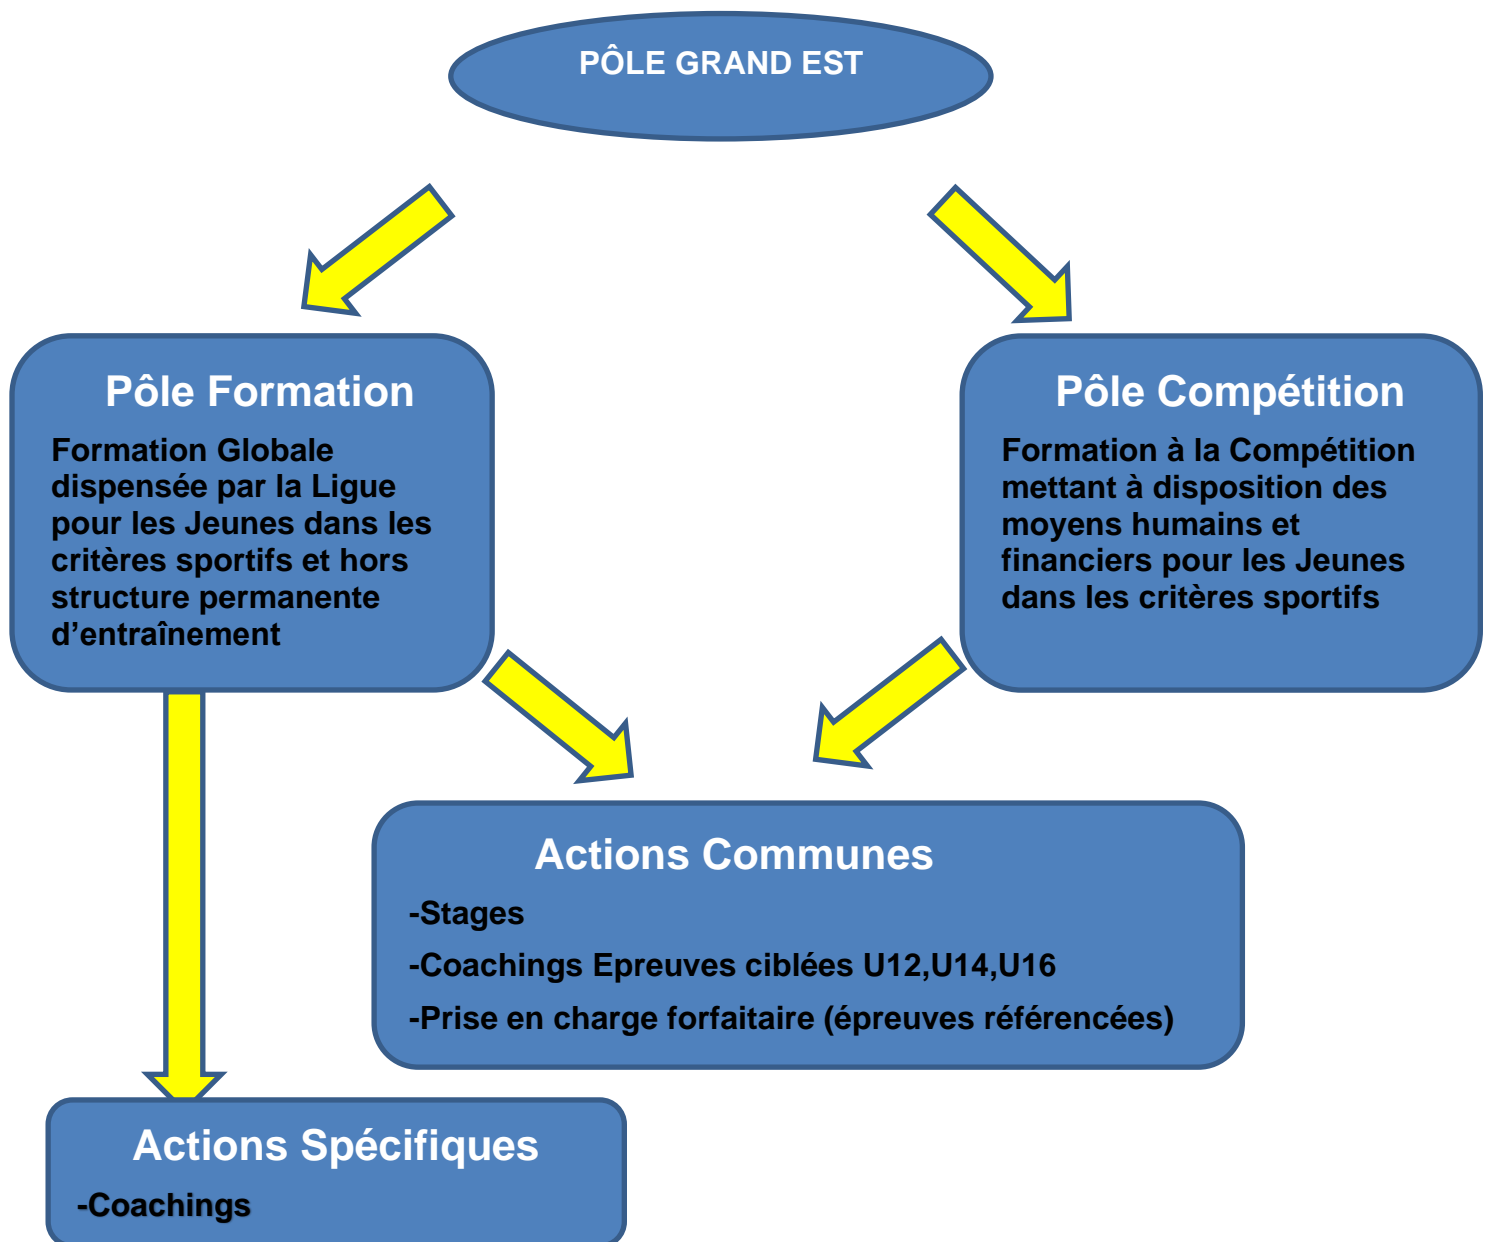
PÔLE GRAND EST

Pôle Formation

Formation Globale dispensée par la Ligue pour les Jeunes dans les critères sportifs et hors structure permanente d'entraînement

Pôle Compétition

Formation à la Compétition mettant à disposition des moyens humains et financiers pour les Jeunes dans les critères sportifs

Actions Communes

-Stages

-Coachings Epreuves ciblées U12,U14,U16

-Prise en charge forfaitaire (épreuves référencées)

Actions Spécifiques

-Coachings